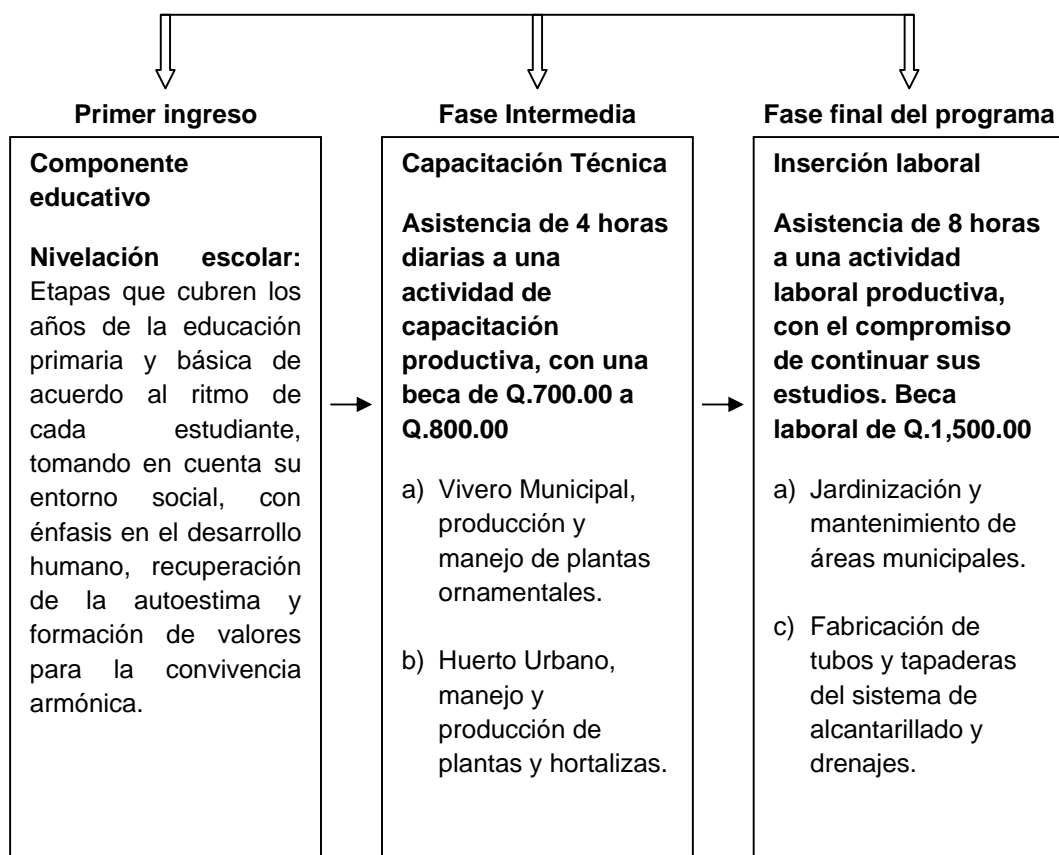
Primer ingreso

Componente educativo

Nivelación escolar: Etapas que cubren los años de la educación primaria y básica de acuerdo al ritmo de cada estudiante, tomando en cuenta su entorno social, con énfasis en el desarrollo humano, recuperación de la autoestima y formación de valores para la convivencia armónica.

Fase Intermedia

Capacitación Técnica

Asistencia de 4 horas diarias a una actividad de capacitación productiva, con una beca de Q.700.00 a Q.800.00

a) Vivero Municipal, producción y manejo de plantas ornamentales.

b) Huerto Urbano, manejo y producción de plantas y hortalizas.

Fase final del programa

Inserción laboral

Asistencia de 8 horas a una actividad laboral productiva, con el compromiso de continuar sus estudios. Beca laboral de Q.1,500.00

a) Jardinización y mantenimiento de áreas municipales.

c) Fabricación de tubos y tapaderas del sistema de alcantarillado y drenajes.